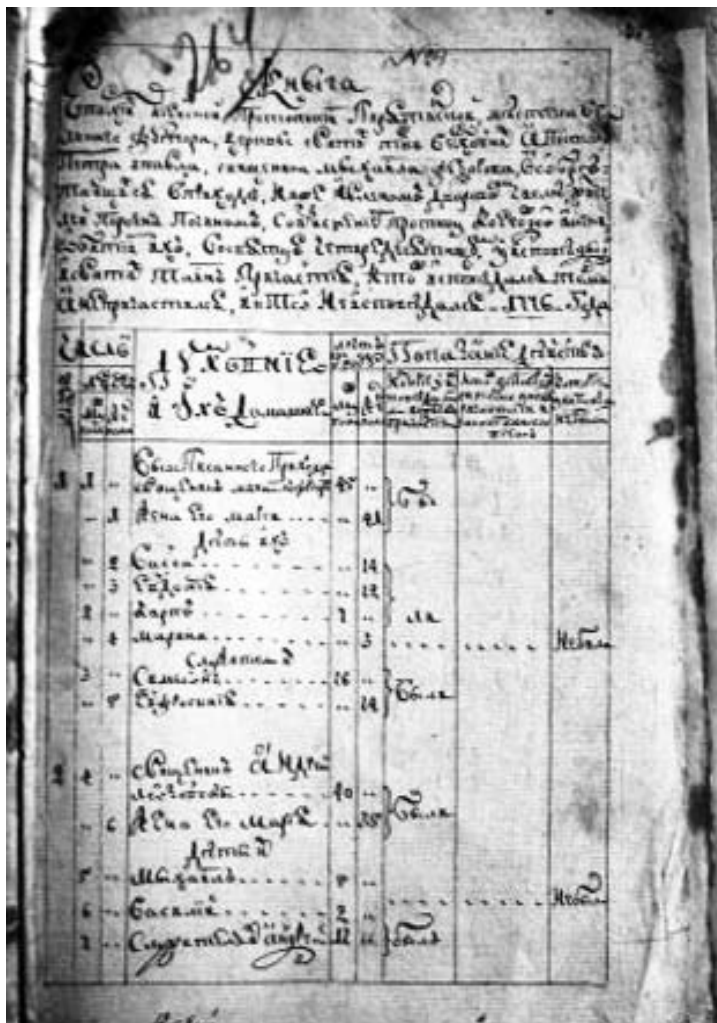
№ 4

Книга

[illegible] Пресвятыя Богородицы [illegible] Федора, церкви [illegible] Петра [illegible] Михаила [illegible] 1776 Году

| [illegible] | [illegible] | Душ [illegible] и их домашних | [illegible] | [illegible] | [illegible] | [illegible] |
|---|---|---|---|---|---|---|
| 1 | 1 | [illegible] | 45 | | были | |
| | 1 | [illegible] его мати | 41 | | | |
| | | Дети их | | | | |
| | 2 | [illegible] | 14 | | | |
| | 3 | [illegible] | 12 | | | |
| 2 | | Марфа | 7 | | | |
| | 4 | Марина | 3 | | | Не были |
| | | Служители | | | | |
| 3 | | Семион | 26 | | были | |
| | 5 | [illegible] | 24 | | | |
| 2 | 4 | Священник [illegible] | 40 | | были | |
| | 6 | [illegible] его мать | 35 | | | |
| | | Дети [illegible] | | | | |
| 5 | | Михаил | 8 | | | |
| 6 | | Василий | 2 | | | Не были |
| 7 | | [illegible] | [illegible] | | были | |